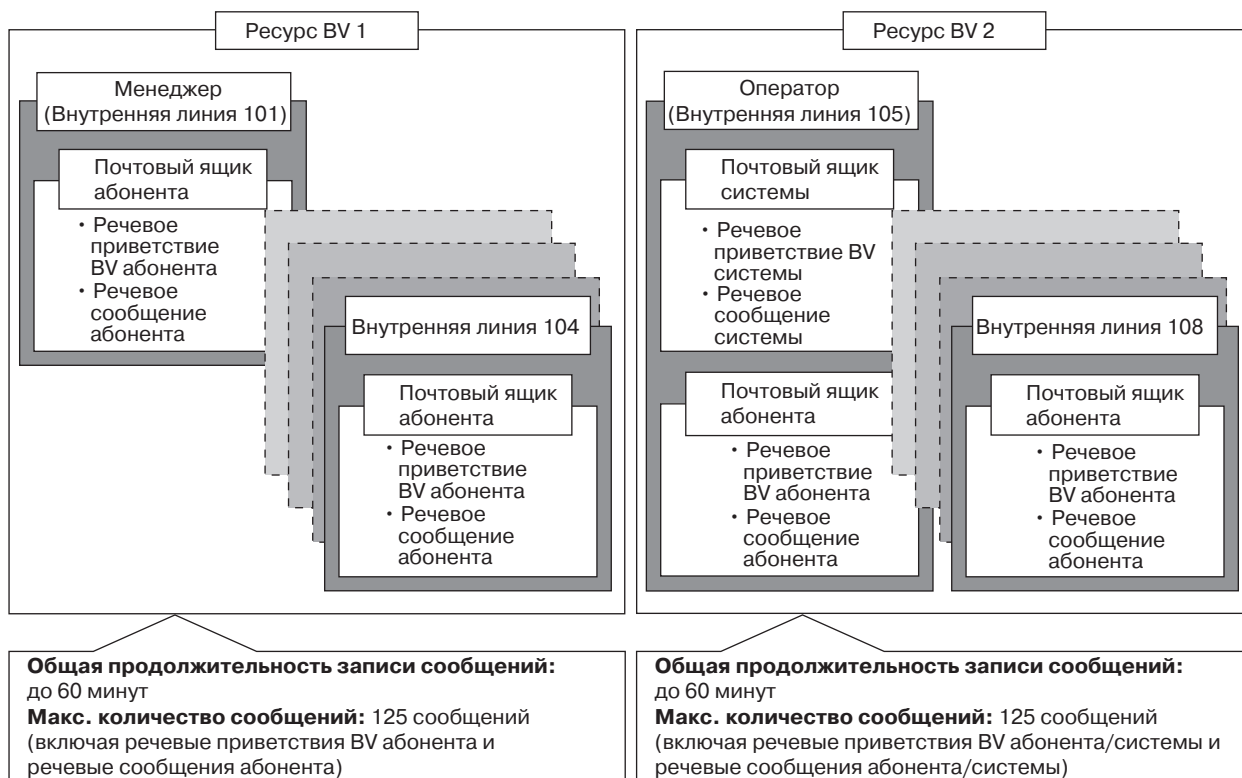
Ресурс BV 1

Менеджер
(Внутренняя линия 101)

Почтовый ящик абонента

• Речевое приветствие BV абонента
• Речевое сообщение абонента

Внутренняя линия 104

Почтовый ящик абонента

• Речевое приветствие BV абонента
• Речевое сообщение абонента

**Общая продолжительность записи сообщений:** до 60 минут
**Макс. количество сообщений:** 125 сообщений (включая речевые приветствия BV абонента и речевые сообщения абонента)

Ресурс BV 2

Оператор
(Внутренняя линия 105)

Почтовый ящик системы

• Речевое приветствие BV системы
• Речевое сообщение системы

Почтовый ящик абонента

• Речевое приветствие BV абонента
• Речевое сообщение абонента

Внутренняя линия 108

Почтовый ящик абонента

• Речевое приветствие BV абонента
• Речевое сообщение абонента

**Общая продолжительность записи сообщений:** до 60 минут
**Макс. количество сообщений:** 125 сообщений (включая речевые приветствия BV абонента/системы и речевые сообщения абонента/системы)